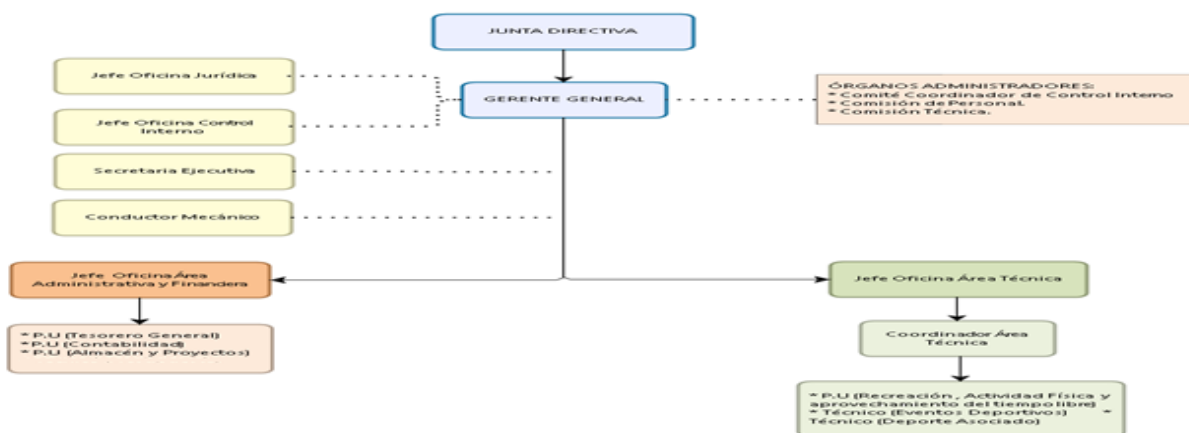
JUNTA DIRECTIVA

Jefe Oficina Jurídica

GERENTE GENERAL

ÓRGANOS ADMINISTRADORES:
* Comité Coordinador de Control Interno
* Comisión de Personal
* Comisión Técnica.

Jefe Oficina Control Interno

Secretaria Ejecutiva

Conductor Mecánico

Jefe Oficina Área Administrativa y Finandera

Jefe Oficina Área Técnica

* P.U (Tesorero General)
* P.U (Contabilidad)
* P.U (Almacén y Proyectos)

Coordinador Área Técnica

* P.U (Recreación , Actividad Física y aprovechamiento del tiempo libre)
* Técnico (Eventos Deportivos) * Técnico (Deporte Asociado)